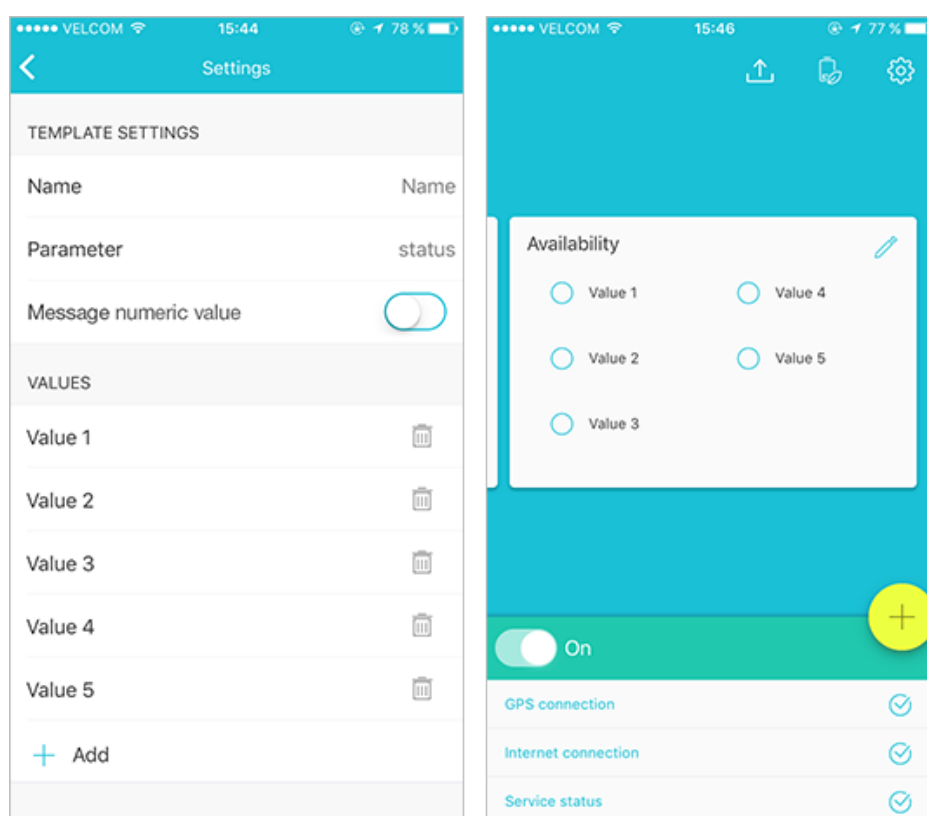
●●●●● VELCOM 15:44 78 %

Settings

TEMPLATE SETTINGS

Name Name

Parameter status

Message numeric value

VALUES

Value 1

Value 2

Value 3

Value 4

Value 5

+ Add

●●●●● VELCOM 15:46 77 %

Availability

Value 1
Value 4
Value 2
Value 5
Value 3

+

On

GPS connection

Internet connection

Service status